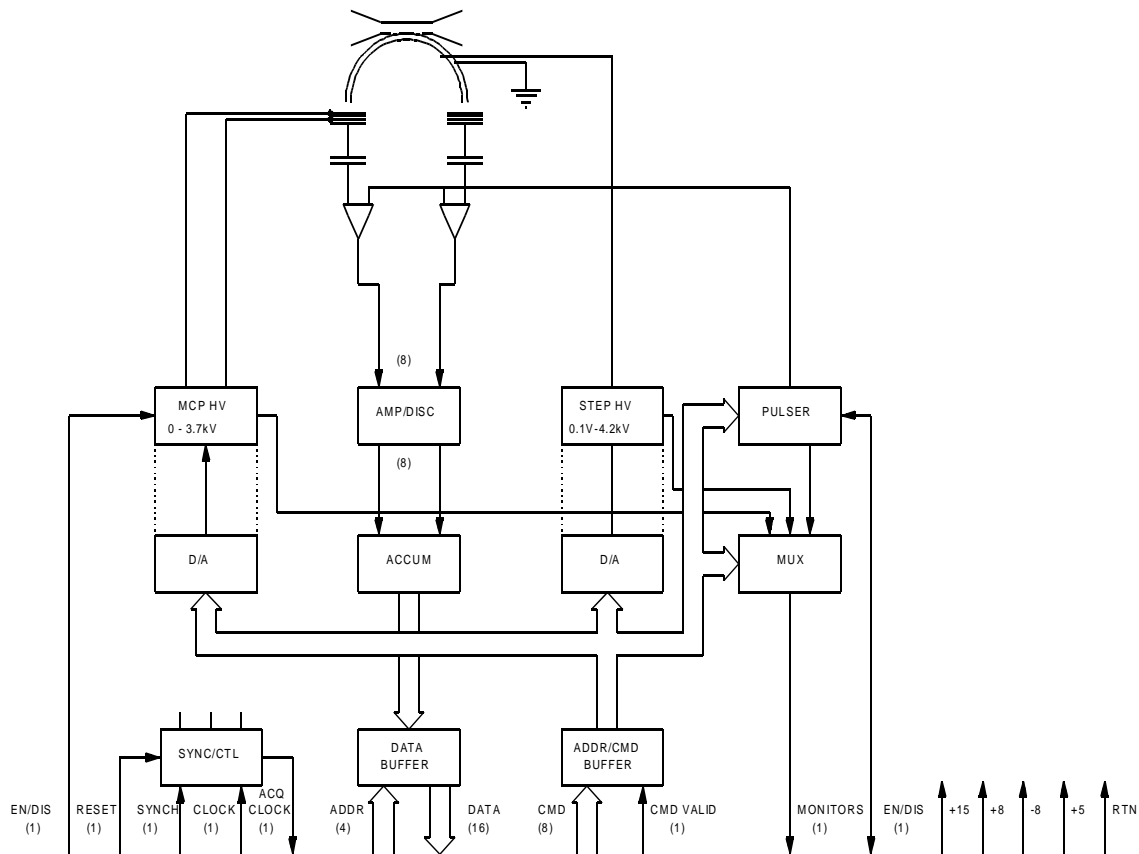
(8)

MCP HV
0 - 3.7kV

AMP/DISC

STEP HV
0.1V-4.2kV

PULSER

(8)

D/A

ACCUM

D/A

MUX

SYNC/CTL

DATA BUFFER

ADDR/CMD BUFFER

EN/DIS (1)
RESET (1)
SYNCH (1)
CLOCK (1)
ACQ CLOCK (1)
ADDR (4)
DATA (16)
CMD (8)
CMD VALID (1)
MONITORS (1)
EN/DIS (1)
+15
+8
-8
+5
RTN